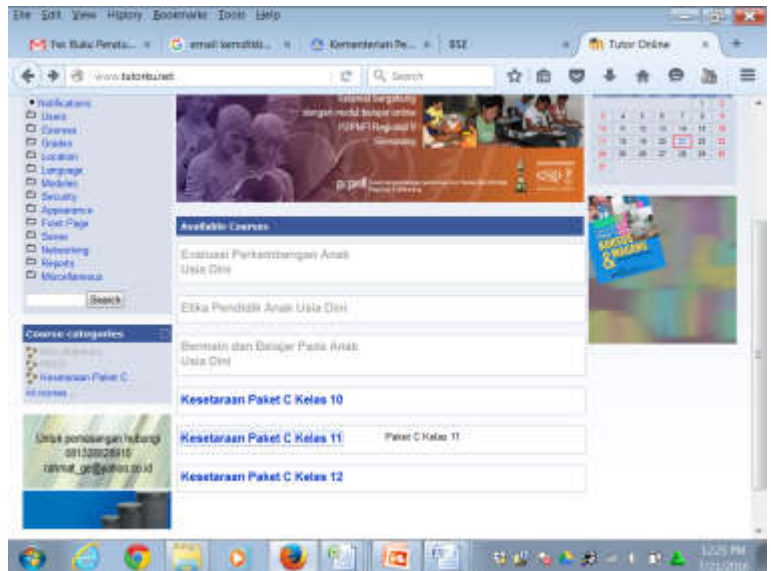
File Edit View History Bookmarks Tools Help

Tet Buku Perata... | email kemdikb... | Kementerian Pe... | BSE | Tutor Online

www.tutorbu.net | Search

Notifications
Users
Courses
Grades
Location
Language
Modules
Security
Appearance
Front Page
Server
Networking
Reports
Miscellaneous

Search

Course categories
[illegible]
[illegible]
Kesetaraan Paket C
All courses ...

Untuk pemesanan hubungi 08132028915 rahmat_ge@yahoo.co.id

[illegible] dengan modul belajar online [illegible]

p2pnfi

Available Courses

Evaluasi Perkembangan Anak Usia Dini

Etika Pendidik Anak Usia Dini

Bermain dan Belajar Pada Anak Usia Dini

Kesetaraan Paket C Kelas 10

Kesetaraan Paket C Kelas 11 Paket C Kelas 11

Kesetaraan Paket C Kelas 12

12:25 PM